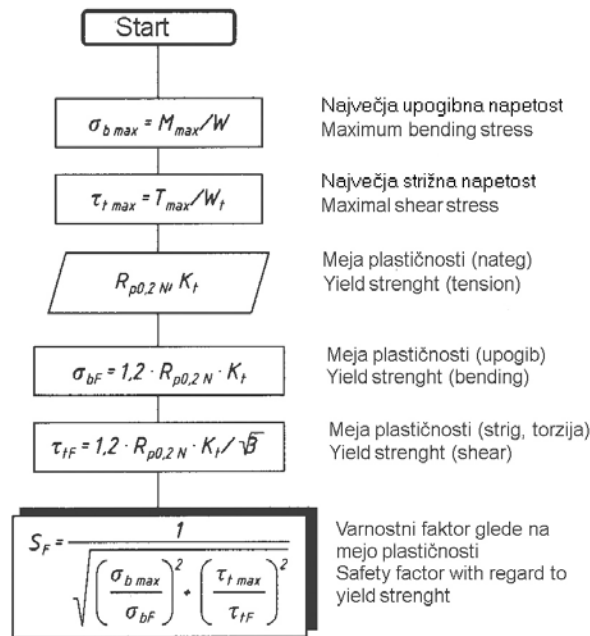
Start

$\sigma_{b\,max} = M_{max}/W$

Največja upogibna napetost
Maximum bending stress

$\tau_{t\,max} = T_{max}/W_t$

Največja strižna napetost
Maximal shear stress

$R_{p0,2\,N}, K_t$

Meja plastičnosti (nateg)
Yield strenght (tension)

$\sigma_{bF} = 1,2 \cdot R_{p0,2\,N} \cdot K_t$

Meja plastičnosti (upogib)
Yield strenght (bending)

$\tau_{tF} = 1,2 \cdot R_{p0,2\,N} \cdot K_t / \sqrt{3}$

Meja plastičnosti (strig, torzija)
Yield strenght (shear)

$S_F = \frac{1}{\sqrt{\left(\frac{\sigma_{b\,max}}{\sigma_{bF}}\right)^2 + \left(\frac{\tau_{t\,max}}{\tau_{tF}}\right)^2}}$

Varnostni faktor glede na mejo plastičnosti
Safety factor with regard to yield strenght